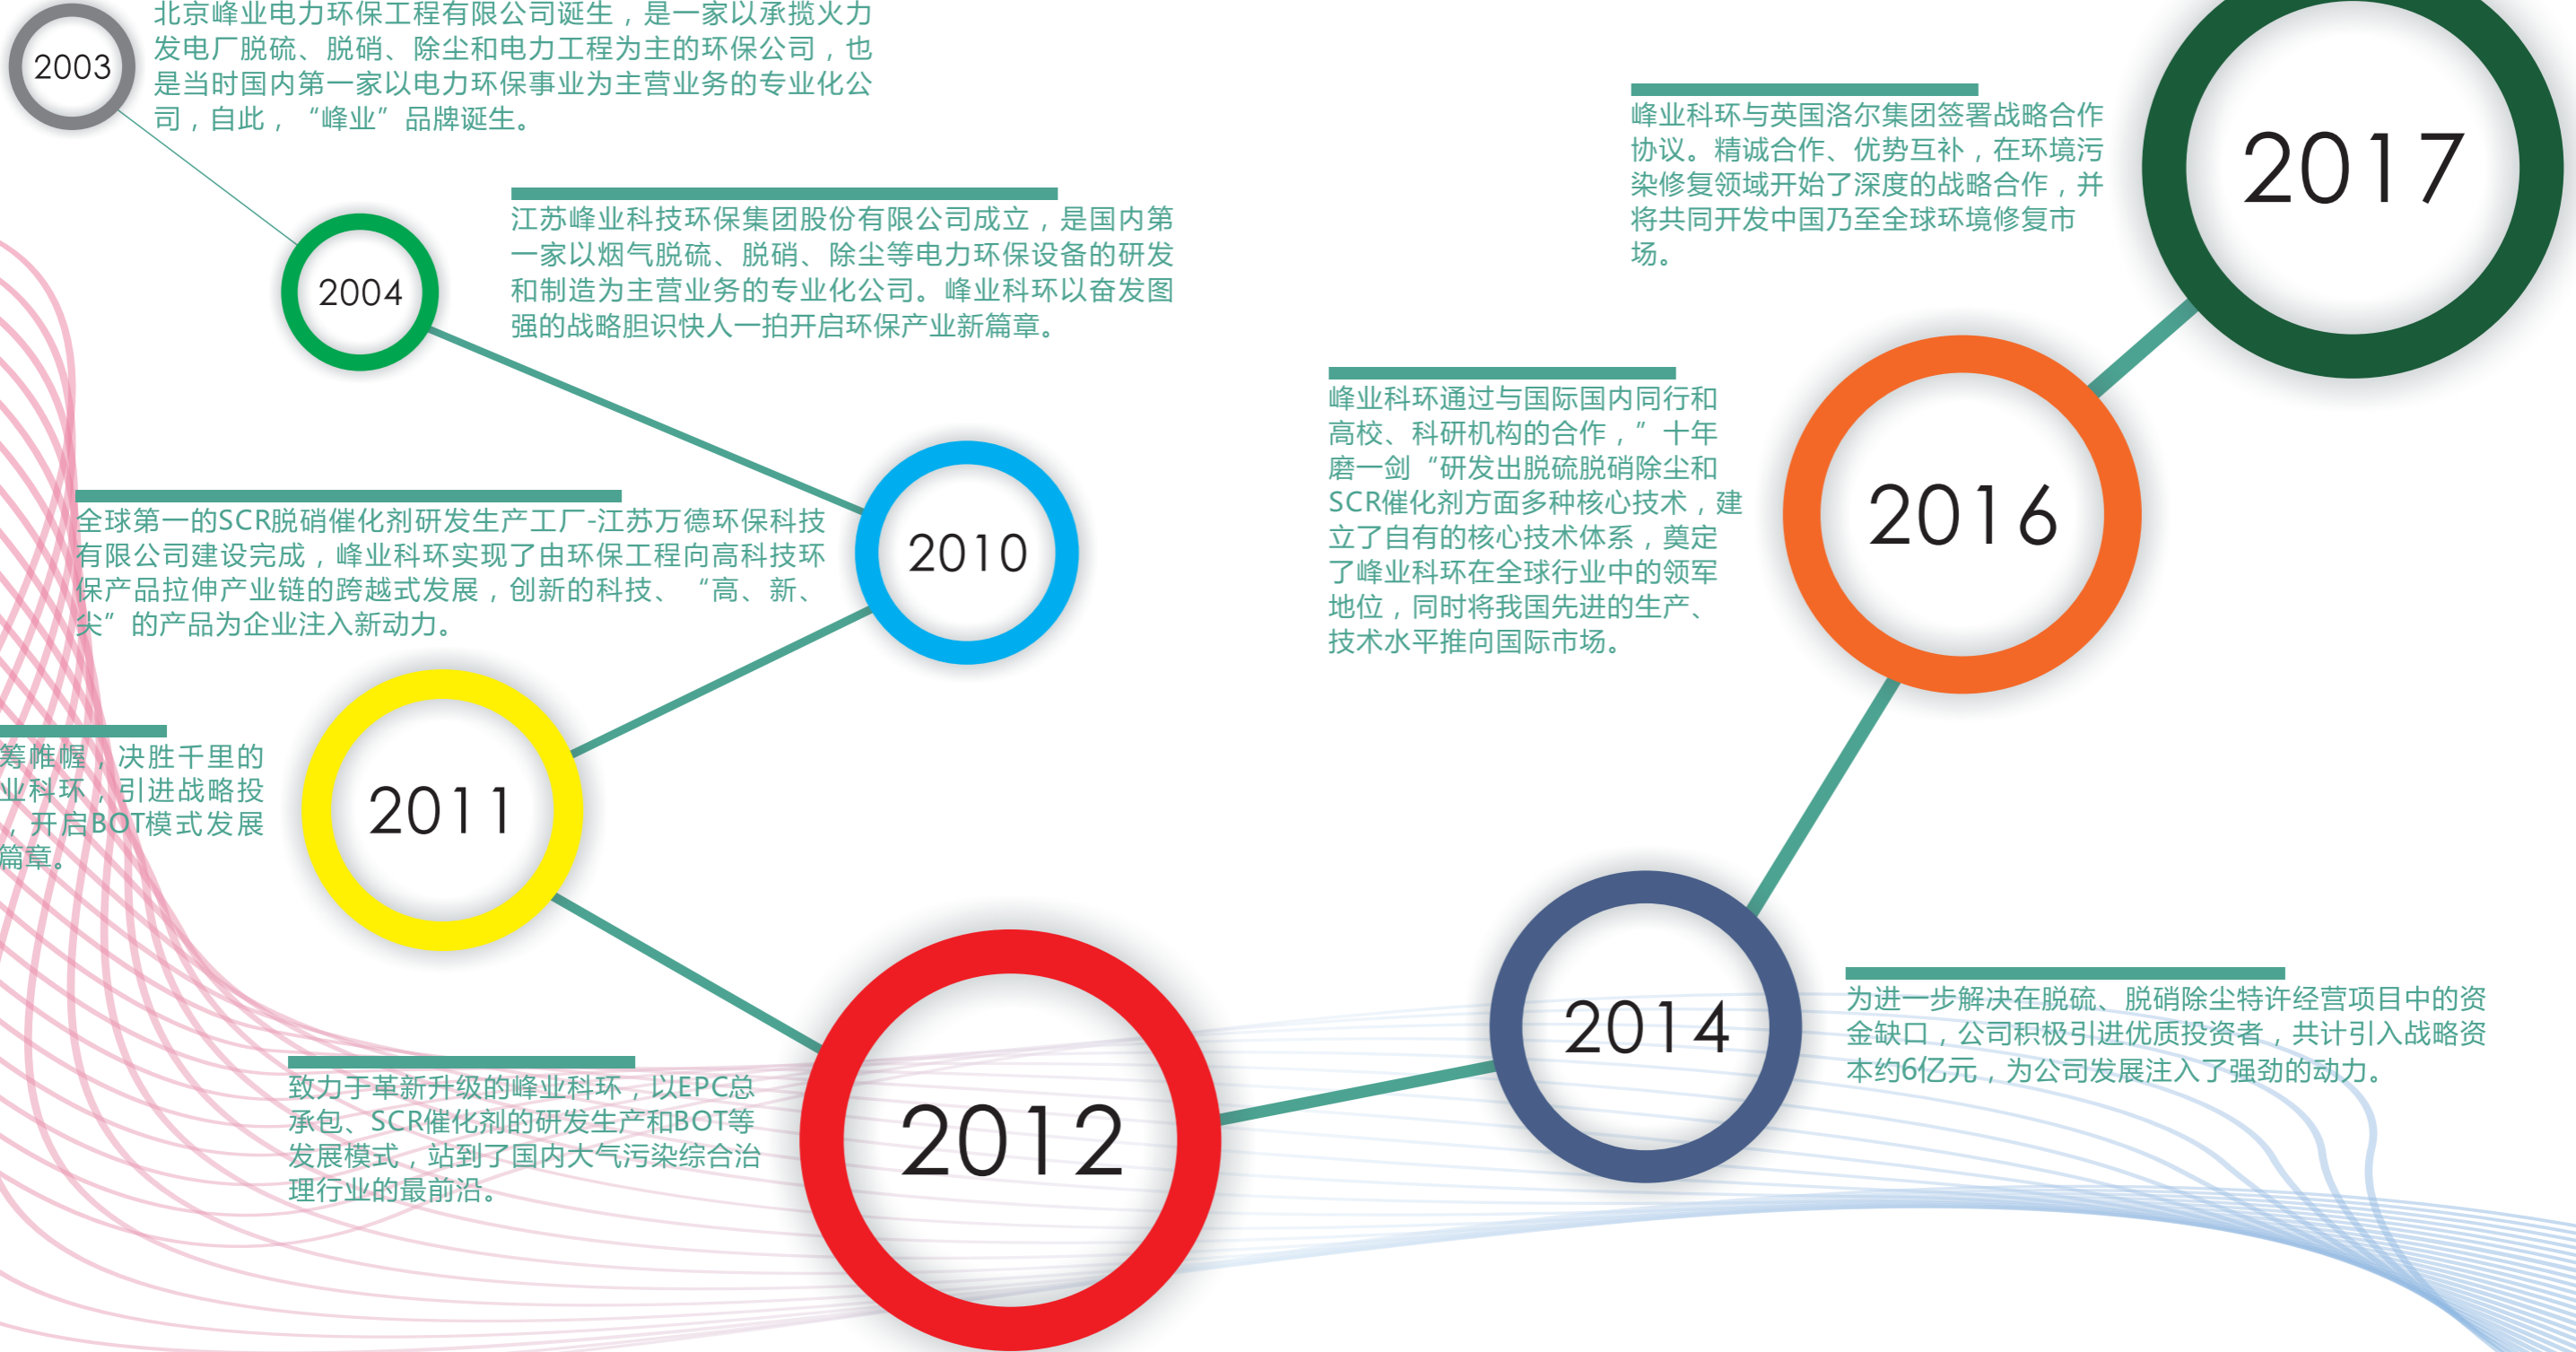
2003

北京峰业电力环保工程有限公司诞生，是一家以承揽火力发电厂脱硫、脱硝、除尘和电力工程为主的环保公司，也是当时国内第一家以电力环保事业为主营业务的专业化公司，自此，“峰业”品牌诞生。

2004

江苏峰业科技环保集团股份有限公司成立，是国内第一家以烟气脱硫、脱硝、除尘等电力环保设备的研发和制造为主营业务的专业化公司。峰业科环以奋发图强的战略胆识快人一拍开启环保产业新篇章。

2010

全球第一的SCR脱硝催化剂研发生产工厂-江苏万德环保科技有限公司建设完成，峰业科环实现了由环保工程向高科技环保产品拉伸产业链的跨越式发展，创新的科技、“高、新、尖”的产品为企业注入新动力。

2011

筹帷幄，决胜千里的业科环，引进战略投，开启BOT模式发展篇章。

2012

致力于革新升级的峰业科环，以EPC总承包、SCR催化剂的研发生产和BOT等发展模式，站到了国内大气污染综合治理行业的最前沿。

2014

为进一步解决在脱硫、脱硝除尘特许经营项目中的资金缺口，公司积极引进优质投资者，共计引入战略资本约6亿元，为公司发展注入了强劲的动力。

2016

峰业科环通过与国际国内同行和高校、科研机构的合作，”十年磨一剑“研发出脱硫脱硝除尘和SCR催化剂方面多种核心技术，建立了自有的核心技术体系，奠定了峰业科环在全球行业中的领军地位，同时将我国先进的生产、技术水平推向国际市场。

2017

峰业科环与英国洛尔集团签署战略合作协议。精诚合作、优势互补，在环境污染修复领域开始了深度的战略合作，并将共同开发中国乃至全球环境修复市场。